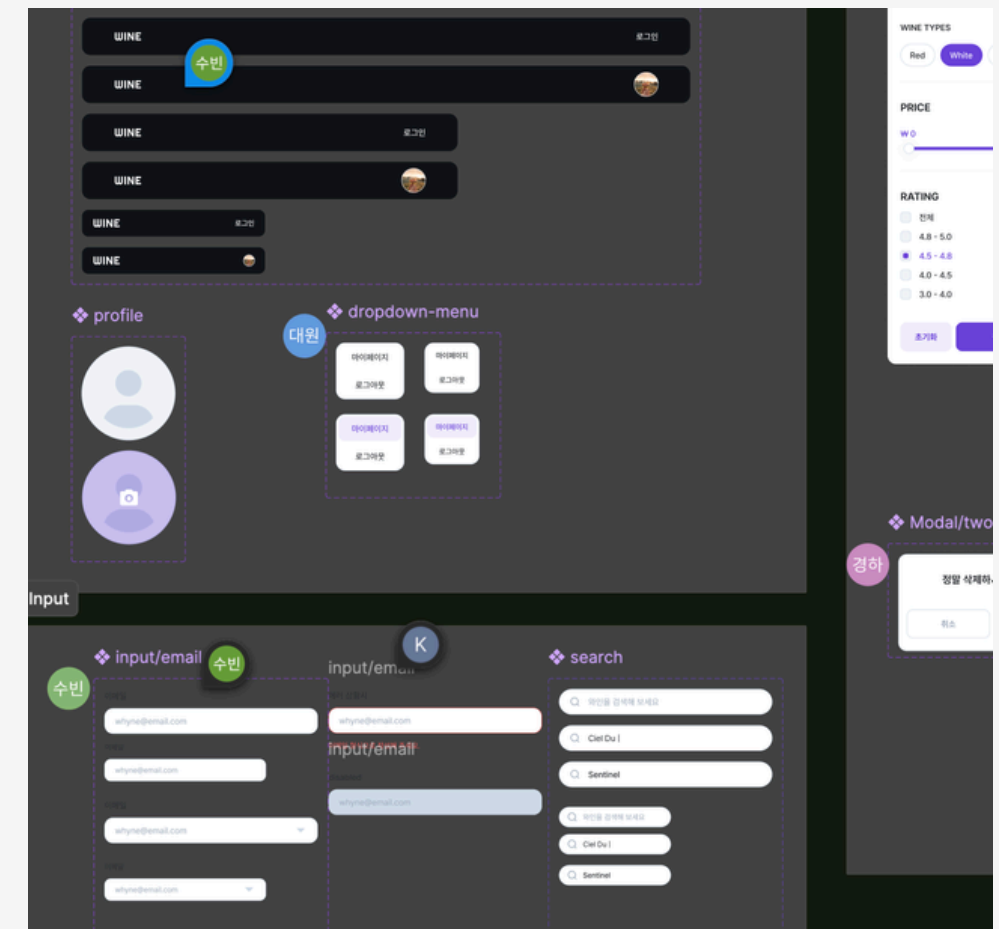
WINE
로그인
수빈
WINE
WINE
로그인
WINE
WINE
로그인
WINE

WINE TYPES
Red
White
PRICE
₩ 0
RATING
전체
4.8 - 5.0
4.5 - 4.8
4.0 - 4.5
3.0 - 4.0
초기화

❖ profile
대원
❖ dropdown-menu
마이페이지
로그아웃
마이페이지
로그아웃
마이페이지
로그아웃
마이페이지
로그아웃

❖ Modal/two
경하
정말 삭제하
취소

Input
❖ input/email
수빈
수빈
이메일
whyne@email.com
이메일
whyne@email.com
이메일
whyne@email.com
이메일
whyne@email.com

K
input/email
whyne@email.com
input/email
whyne@email.com

❖ search
와인을 검색해 보세요
Ciel Du |
Sentinel
와인을 검색해 보세요
Ciel Du |
Sentinel